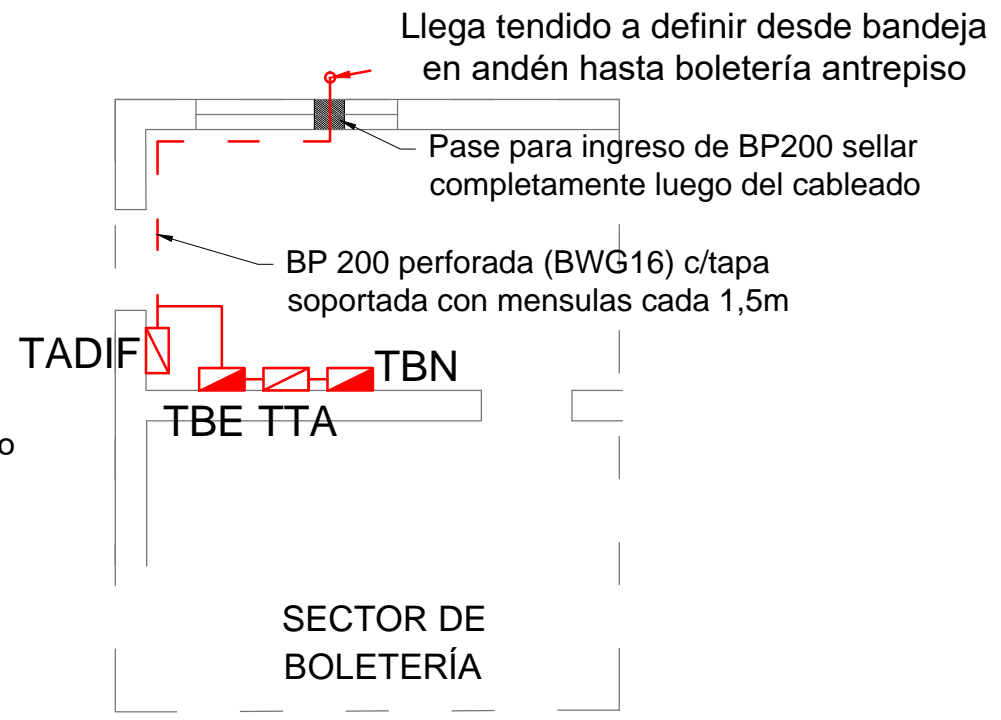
Llega tendido a definir desde bandeja en andén hasta boletería antrepiso

Pase para ingreso de BP200 sellar completamente luego del cableado

BP 200 perforada (BWG16) c/tapa soportada con mensulas cada 1,5m

TADIF

TBN

TBE TTA

o

SECTOR DE BOLETERÍA